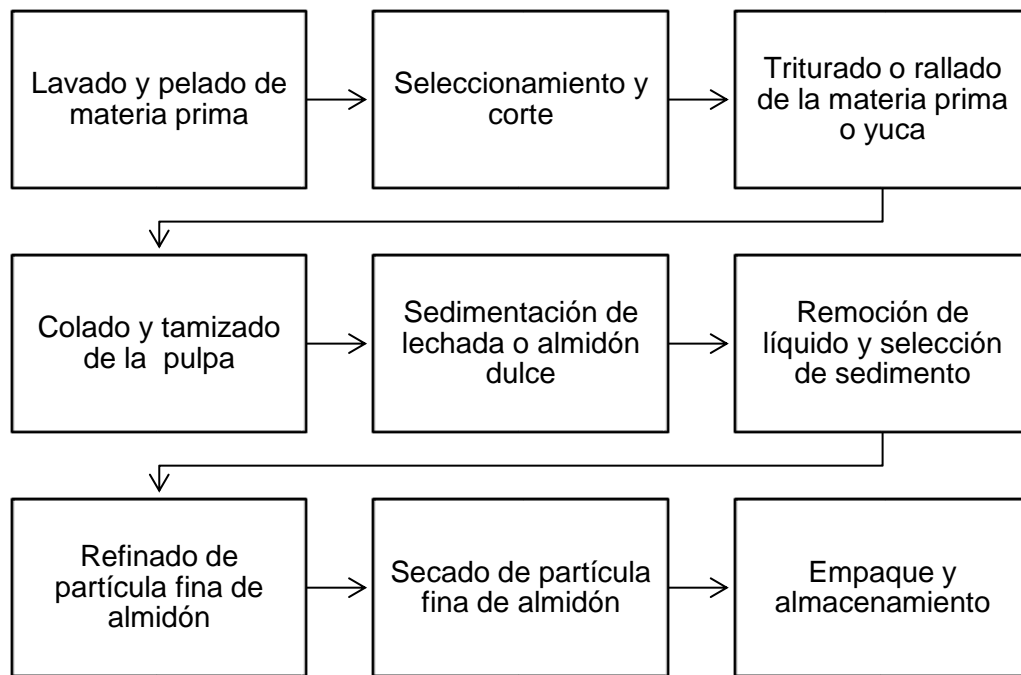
Lavado y pelado de materia prima

Seleccionamiento y corte

Triturado o rallado de la materia prima o yuca

Colado y tamizado de la pulpa

Sedimentación de lechada o almidón dulce

Remoción de líquido y selección de sedimento

Refinado de partícula fina de almidón

Secado de partícula fina de almidón

Empaque y almacenamiento